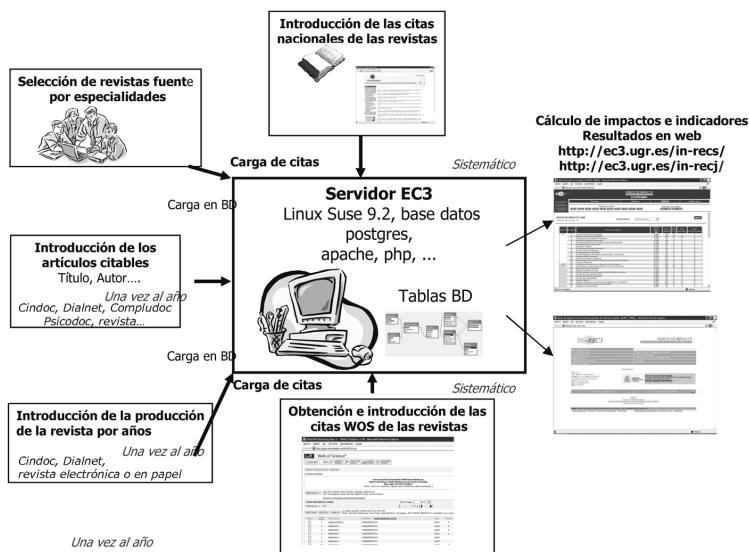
Introducción de las citas nacionales de las revistas

Selección de revistas fuente por especialidades

Cálculo de impactos e indicadores
Resultados en web
http://ec3.ugr.es/in-recs/
http://ec3.ugr.es/in-recj/

Carga de citas

Sistemático

Carga en BD

Servidor EC3
Linux Suse 9.2, base datos postgres, apache, php, ...

Introducción de los artículos citables
Título, Autor….
Una vez al año
Cindoc, Dialnet, Compludoc Psicodoc, revista…

Tablas BD

Carga en BD

Carga de citas

Sistemático

Introducción de la producción de la revista por años
Una vez al año
Cindoc, Dialnet, revista electrónica o en papel

Obtención e introducción de las citas WOS de las revistas

Web of Science

Una vez al año